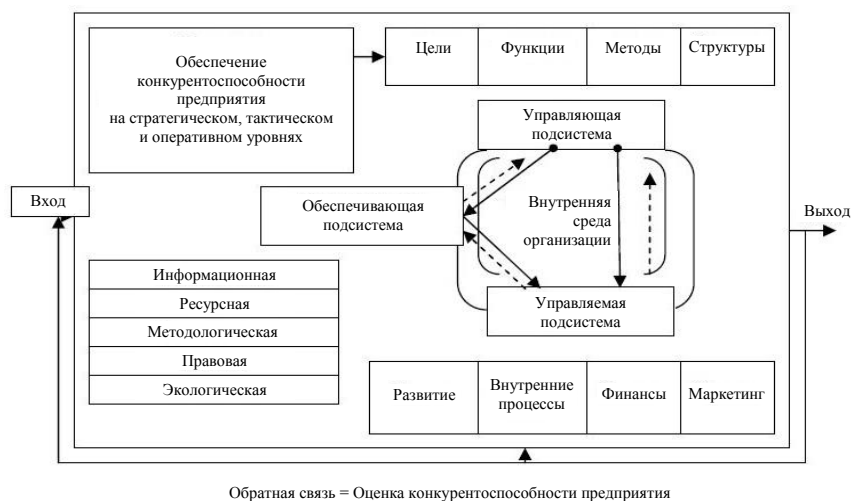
Обеспечение конкурентоспособности предприятия на стратегическом, тактическом и оперативном уровнях

| Цели | Функции | Методы | Структуры |
|---|---|---|---|

Управляющая подсистема

Вход

Обеспечивающая подсистема

Внутренняя среда организации

Выход

Управляемая подсистема

| Информационная |
|---|
| Ресурсная |
| Методологическая |
| Правовая |
| Экологическая |

| Развитие | Внутренние процессы | Финансы | Маркетинг |
|---|---|---|---|

Обратная связь = Оценка конкурентоспособности предприятия